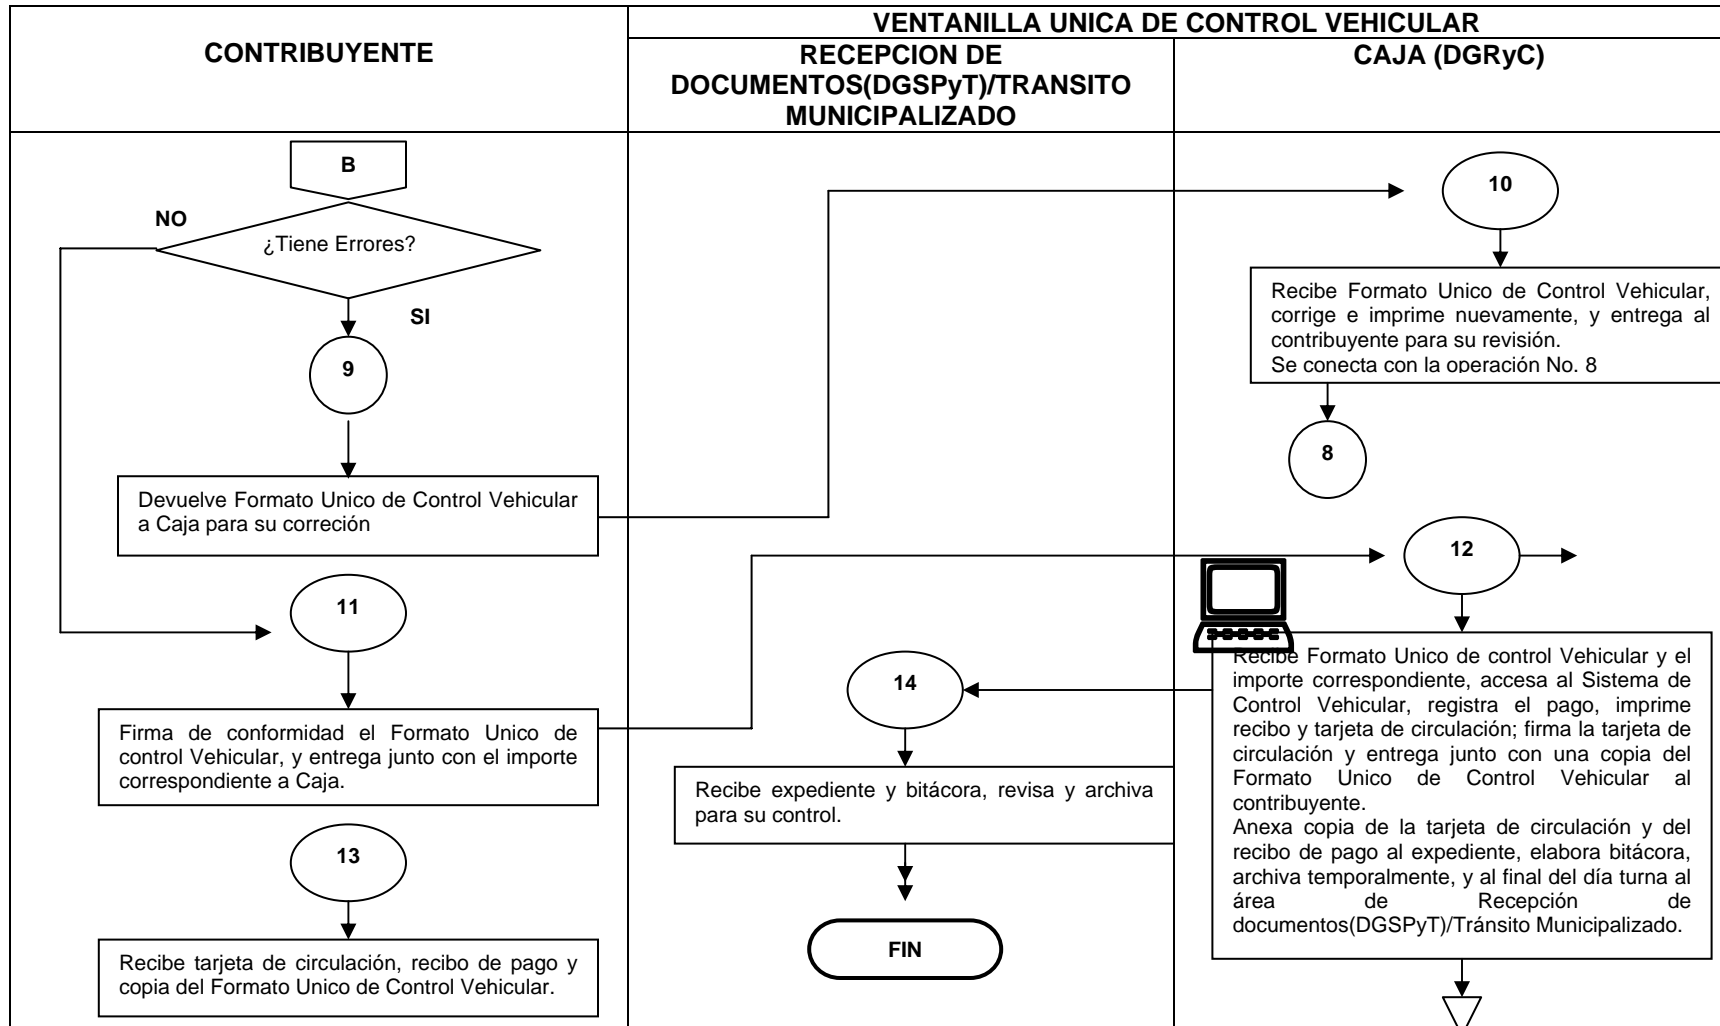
| CONTRIBUYENTE | VENTANILLA UNICA DE CONTROL VEHICULAR | |
|---|---|---|
| | RECEPCION DE DOCUMENTOS(DGSPyT)/TRANSITO MUNICIPALIZADO | CAJA (DGRyC) |

B

¿Tiene Errores?

NO

SI

9

Devuelve Formato Unico de Control Vehicular a Caja para su correción

11

Firma de conformidad el Formato Unico de control Vehicular, y entrega junto con el importe correspondiente a Caja.

13

Recibe tarjeta de circulación, recibo de pago y copia del Formato Unico de Control Vehicular.

14

Recibe expediente y bitácora, revisa y archiva para su control.

FIN

10

Recibe Formato Unico de Control Vehicular, corrige e imprime nuevamente, y entrega al contribuyente para su revisión.
Se conecta con la operación No. 8

8

12

Recibe Formato Unico de control Vehicular y el importe correspondiente, accesa al Sistema de Control Vehicular, registra el pago, imprime recibo y tarjeta de circulación; firma la tarjeta de circulación y entrega junto con una copia del Formato Unico de Control Vehicular al contribuyente.
Anexa copia de la tarjeta de circulación y del recibo de pago al expediente, elabora bitácora, archiva temporalmente, y al final del día turna al área de Recepción de documentos(DGSPyT)/Tránsito Municipalizado.